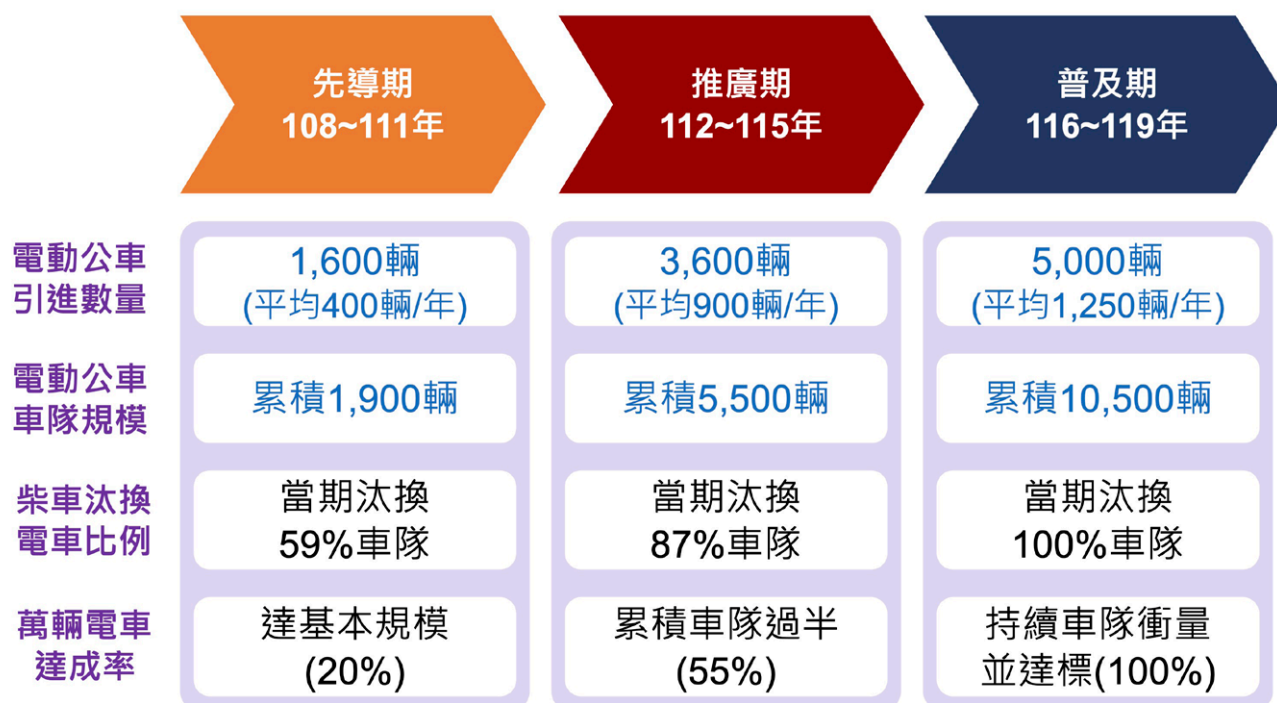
| | 先導期 108~111年 | 推廣期 112~115年 | 普及期 116~119年 |
|---|---|---|---|
| 電動公車引進數量 | 1,600輛 (平均400輛/年) | 3,600輛 (平均900輛/年) | 5,000輛 (平均1,250輛/年) |
| 電動公車車隊規模 | 累積1,900輛 | 累積5,500輛 | 累積10,500輛 |
| 柴車汰換電車比例 | 當期汰換 59%車隊 | 當期汰換 87%車隊 | 當期汰換 100%車隊 |
| 萬輛電車達成率 | 達基本規模 (20%) | 累積車隊過半 (55%) | 持續車隊衡量並達標(100%) |